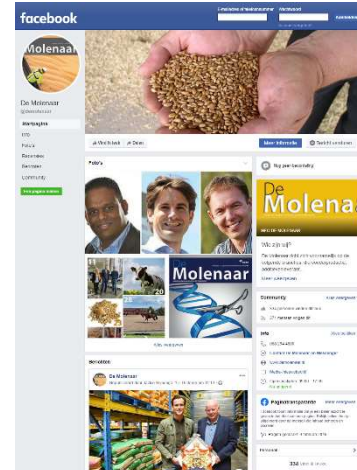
facebook

Molenaar

De Molenaar
@demolenaar

Startpagina
Info
Foto's
Recensies
Berichten
Community

Vind ik leuk
Delen

Meer informatie

Foto's

De Molenaar

Molenaar

De Molenaar

Molenaar

Wie zijn wij?

Community

Info

Berichten

De Molenaar

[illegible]